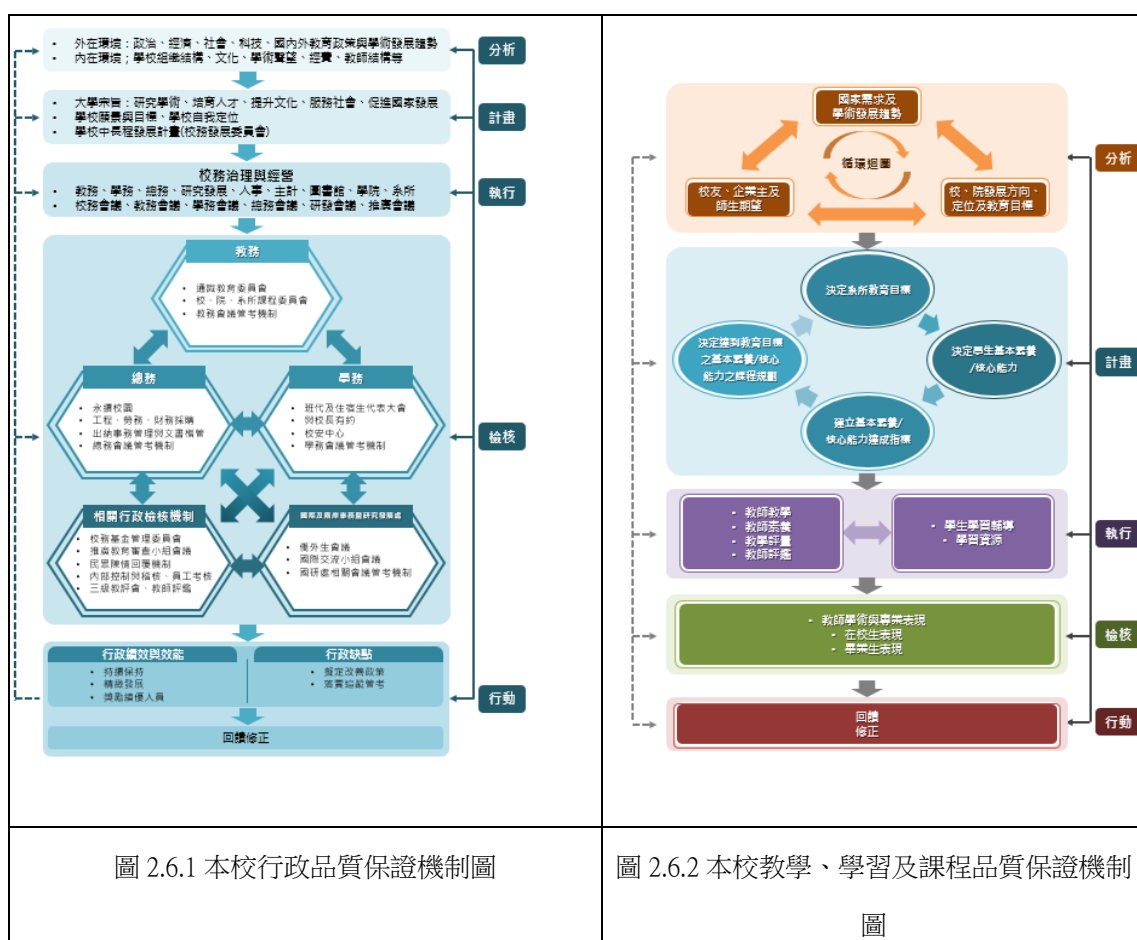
• 外在環境：政治、經濟、社會、科技、國內外教育政策與學術發展趨勢
• 內在環境：學校組織結構、文化、學術聲望、經費、教師結構等

分析

• 大學宗旨：研究學術、培育人才、提升文化、服務社會、促進國家發展
• 學校願景與目標、學校自我定位
• 學校中長程發展計畫(校務發展委員會)

計畫

校務治理與經營
• 教務、學務、總務、研究發展、人事、主計、圖書館、學院、系所
• 校務會議、教務會議、學務會議、總務會議、研發會議、推廣會議

執行

教務
• 通識教育委員會
• 校、院、系所課程委員會
• 教務會議等考機制

總務
• 永續校園
• 工程、勞務、財務採購
• 出納事務管理與文書檔管
• 總務會議等考機制

學務
• 班代及住宿生代表大會
• 與校長有約
• 校安中心
• 學務會議等考機制

檢核

相關行政檢核機制
• 校務基金管理委員會
• 推廣教育審查小組會議
• 民眾陳情回覆機制
• 內部控制與稽核、員工考核
• 三級教評會、教師評鑑

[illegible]
• 僑外生會議
• 國際交流小組會議
• 國研處相關會議等考機制

行政績效與效能
• 持續保持
• 精緻發展
• 獎勵績優人員

行政缺點
• 擬定改善政策
• 落實協助等考

行動

回饋修正

國家需求及學術發展趨勢
循環迴圈
校友、企業主及師生期望
校、院發展方向、定位及教育目標

分析

決定系所教育目標
決定學生基本素養/核心能力
建立基本素養/核心能力達成指標
決定達到教育目標之基本素養/核心能力之課程規劃

計畫

• 教師教學
• 教師素養
• 教學評量
• 教師評鑑

• 學生學習輔導
• 學習資源

執行

• 教師學術與專業表現
• 在校生表現
• 畢業生表現

檢核

回饋
修正

行動

圖 2.6.1 本校行政品質保證機制圖

圖 2.6.2 本校教學、學習及課程品質保證機制圖